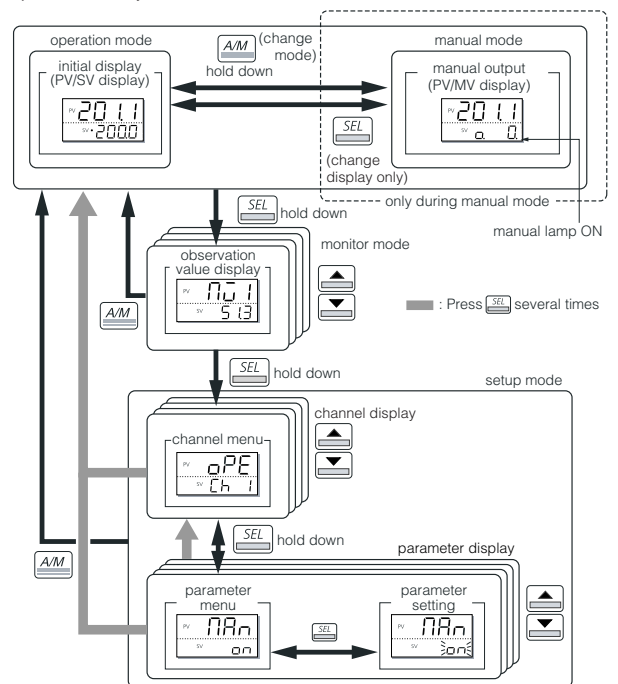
operation mode

initial display (PV/SV display)

PV 201.1
SV 200.0

A/M (change mode) hold down

manual mode

manual output (PV/MV display)

PV 201.1
SV o. 0.

SEL (change display only)

only during manual mode

manual lamp ON

SEL hold down

monitor mode

observation value display

PV MV1
SV 513

A/M

: Press SEL several times

SEL hold down

setup mode

channel display

channel menu

PV oPE
SV Ch 1

A/M

SEL hold down

parameter display

parameter menu

PV MAn
SV on

SEL

parameter setting

PV MAn
SV on